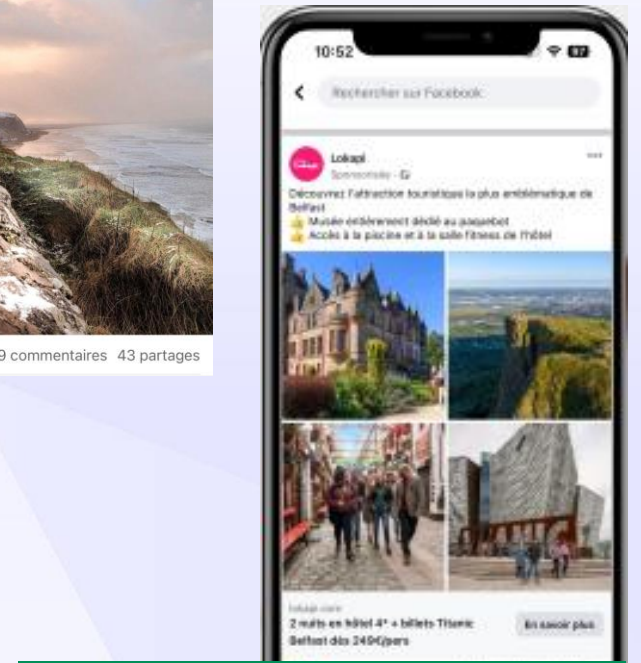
9 commentaires 43 partages

10:52

Rechercher sur Facebook

Lokapi
Sponsorisée

Découvrez l'attraction touristique la plus emblématique de Belfast
👍 Musée entièrement dédié au paquebot
👍 Accès à la piscine et à la salle fitness de l'hôtel

lokapi.com
2 nuits en hôtel 4* + billets Titanic Belfast dès 249€/pers

En savoir plus